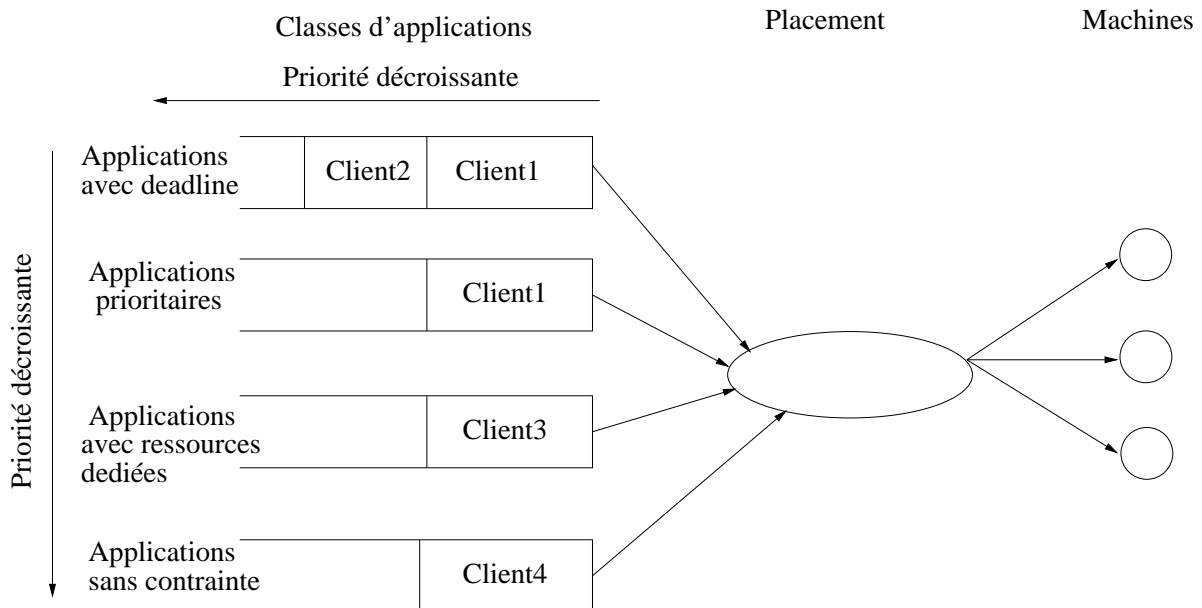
Classes d'applications

Placement

Machines

Priorité décroissante

Priorité décroissante

Applications avec deadline

Client2

Client1

Applications prioritaires

Client1

Applications avec ressources dediées

Client3

Applications sans contrainte

Client4